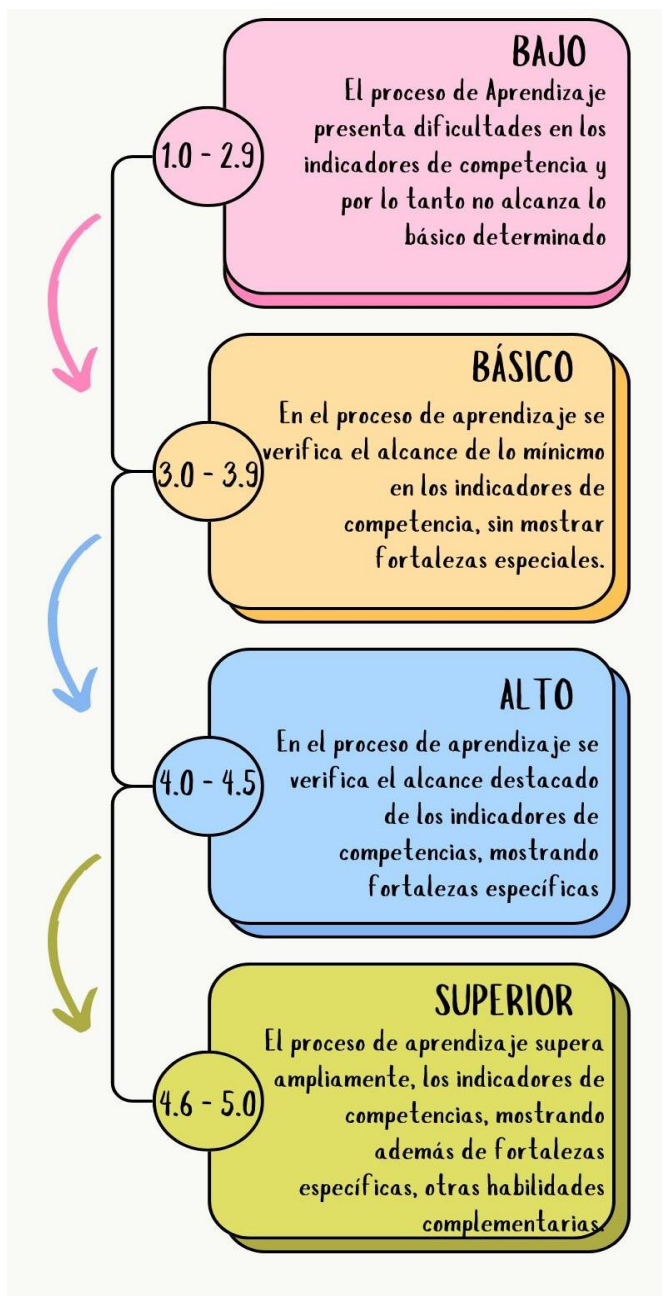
BAJO
El proceso de Aprendizaje presenta dificultades en los indicadores de competencia y por lo tanto no alcanza lo básico determinado

1.0 - 2.9

BÁSICO
En el proceso de aprendizaje se verifica el alcance de lo mínicmo en los indicadores de competencia, sin mostrar fortalezas especiales.

3.0 - 3.9

ALTO
En el proceso de aprendizaje se verifica el alcance destacado de los indicadores de competencias, mostrando fortalezas específicas

4.0 - 4.5

SUPERIOR
El proceso de aprendizaje supera ampliamente, los indicadores de competencias, mostrando además de fortalezas específicas, otras habilidades complementarias.

4.6 - 5.0